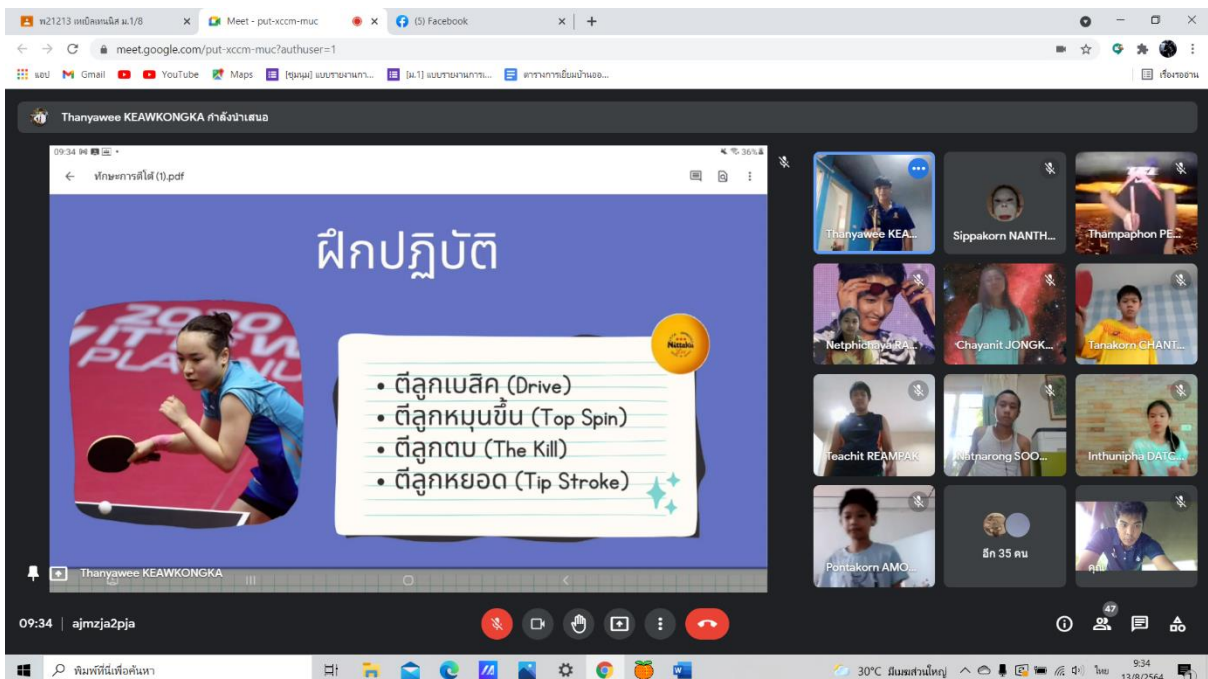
พ21213 เทเบิลเทนนิส ม.1/8
Meet - put-xccm-muc
(5) Facebook
meet.google.com/put-xccm-muc?authuser=1
แอป Gmail YouTube Maps [ชุมนุม] แบบรายงานกา... [ม.1] แบบรายงานการ... ตารางการเยี่ยมบ้านนอ...
เรื่องรออ่าน

Thanyawee KEAWKONGKA กำลังนำเสนอ

09:34
ทักษะการตีไม้ (1).pdf
36%

ฝึกปฏิบัติ

• ตีลูกเบสิค (Drive)
• ตีลูกหมุนขึ้น (Top Spin)
• ตีลูกตบ (The Kill)
• ตีลูกหยอด (Tip Stroke)

Nittaku

Thanyawee KEAWKONGKA

Thanyawee KEA...
Sippakorn NANTH...
Thampaphon PE...
Netphichaya RA...
Chayanit JONGK...
Tanakorn CHANT...
Teachit REAMPAK
Natnarong SOO...
Inthuniphа DATC...
Pontakorn AMO...
อีก 35 คน
คุณ

09:34 | ajmzja2pja

47

พิมพ์ที่นี่เพื่อค้นหา
30°C มีเมฆส่วนใหญ่
ไทย
9:34
13/8/2564